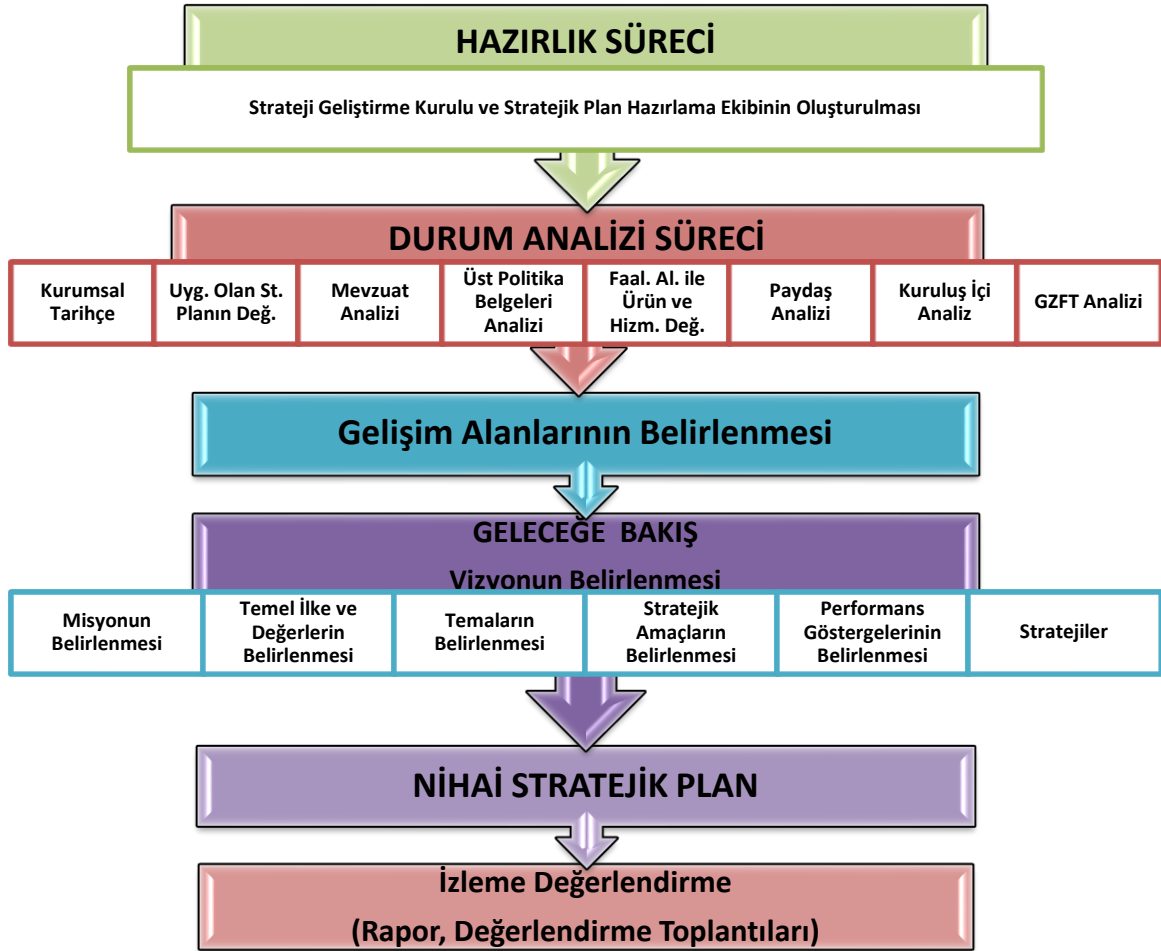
HAZIRLIK SÜRECİ

Strateji Geliştirme Kurulu ve Stratejik Plan Hazırlama Ekibinin Oluşturulması

DURUM ANALİZİ SÜRECİ

Kurumsal Tarihçe

Uyg. Olan St. Planın Değ.

Mevzuat Analizi

Üst Politika Belgeleri Analizi

Faal. Al. ile Ürün ve Hizm. Değ.

Paydaş Analizi

Kuruluş İçi Analiz

GZFT Analizi

Gelişim Alanlarının Belirlenmesi

GELECEĞE BAKIŞ

Vizyonun Belirlenmesi

Misyonun Belirlenmesi

Temel İlke ve Değerlerin Belirlenmesi

Temaların Belirlenmesi

Stratejik Amaçların Belirlenmesi

Performans Göstergelerinin Belirlenmesi

Stratejiler

NİHAİ STRATEJİK PLAN

İzleme Değerlendirme

(Rapor, Değerlendirme Toplantıları)